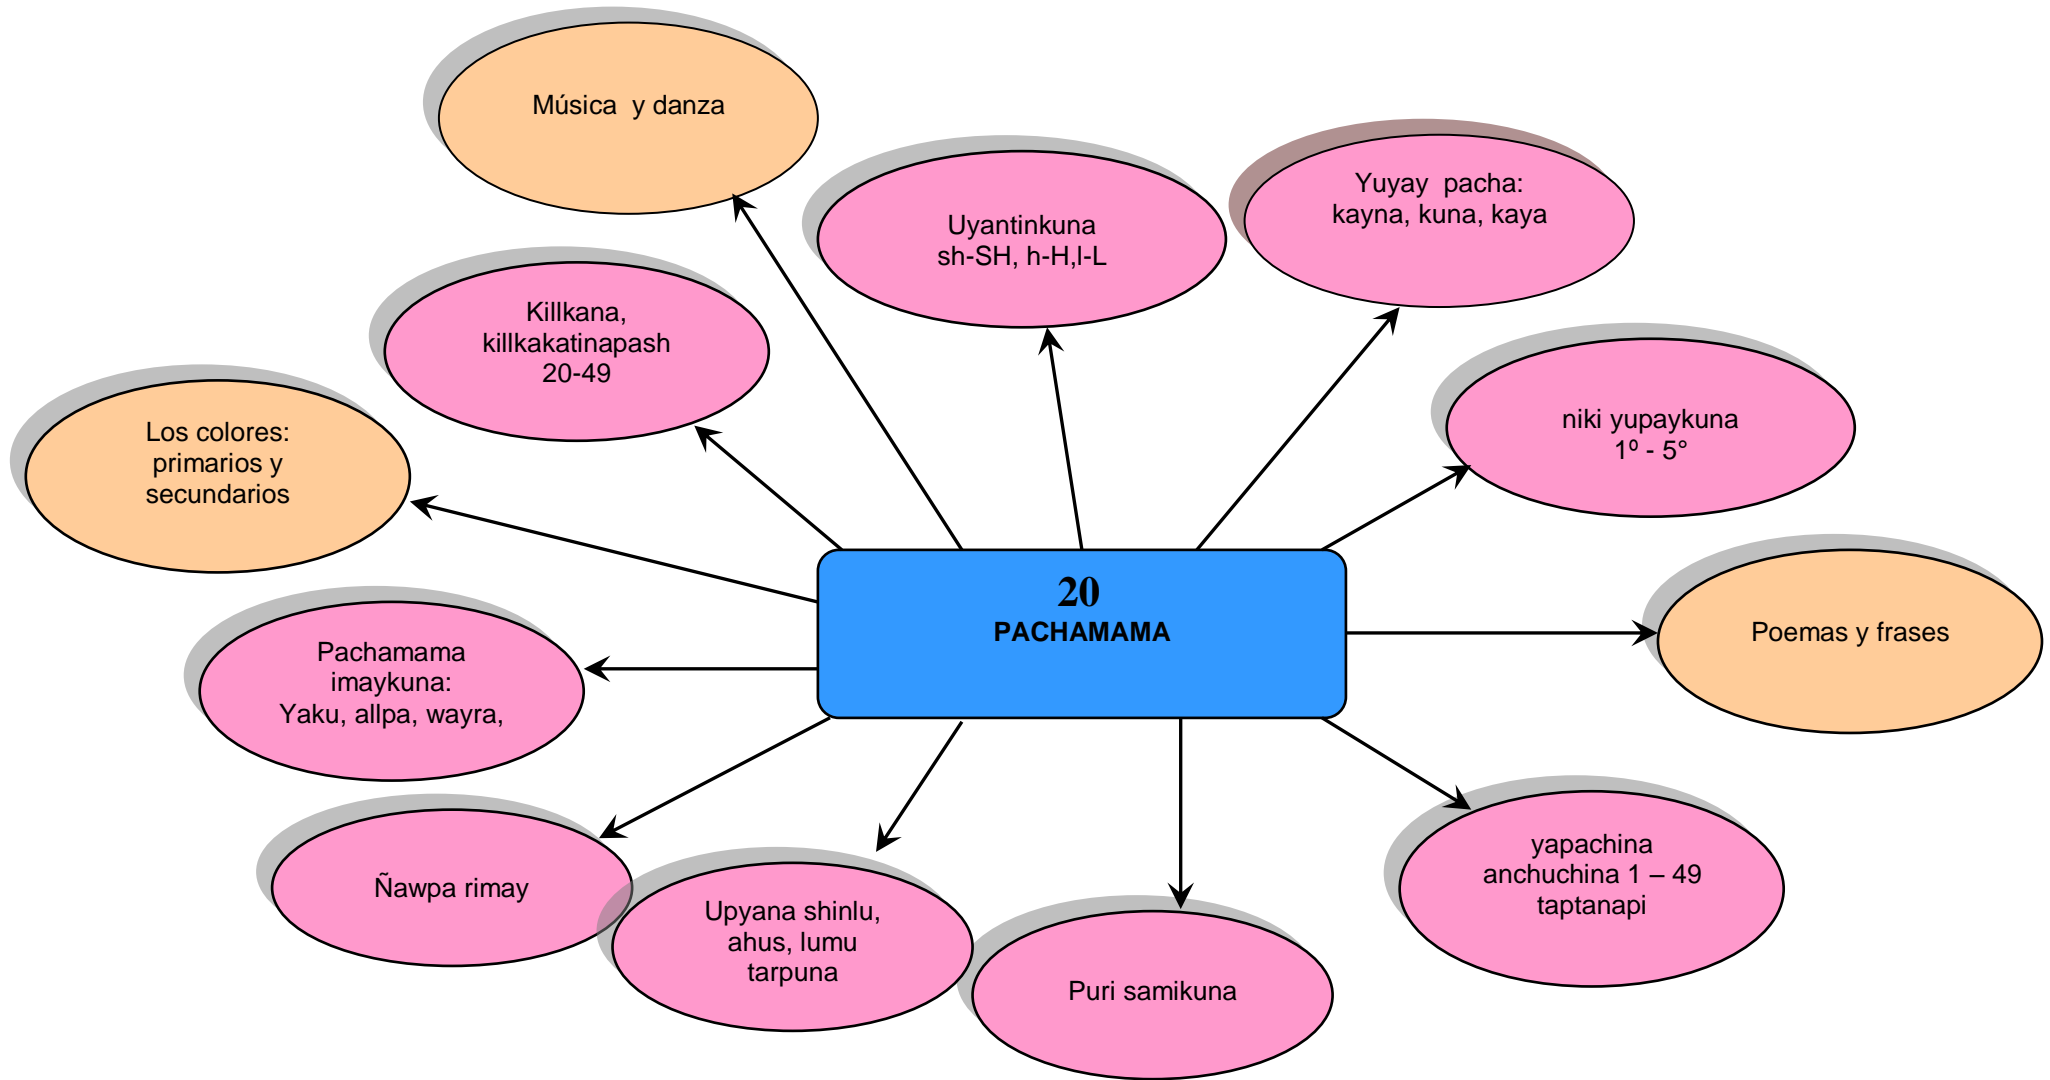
20
PACHAMAMA

Música y danza

Uyantinkuna
sh-SH, h-H,l-L

Yuyay pacha:
kayna, kuna, kaya

Killkana,
killkakatinapash
20-49

niki yupaykuna
1º - 5°

Los colores:
primarios y
secundarios

Poemas y frases

Pachamama
imaykuna:
Yaku, allpa, wayra,

yapachina
anchuchina 1 – 49
taptanapi

Ñawpa rimay

Upyana shinlu,
ahus, lumu
tarpuna

Puri samikuna